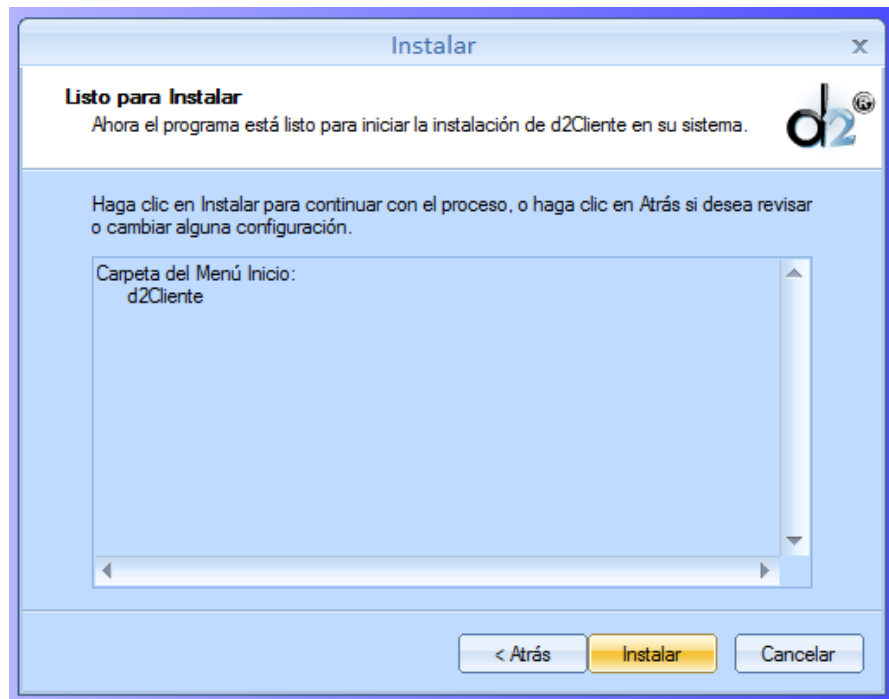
Instalar

x

Listo para Instalar

Ahora el programa está listo para iniciar la instalación de d2Cliente en su sistema.

d2®

Haga clic en Instalar para continuar con el proceso, o haga clic en Atrás si desea revisar o cambiar alguna configuración.

Carpeta del Menú Inicio:
d2Cliente

< Atrás

Instalar

Cancelar